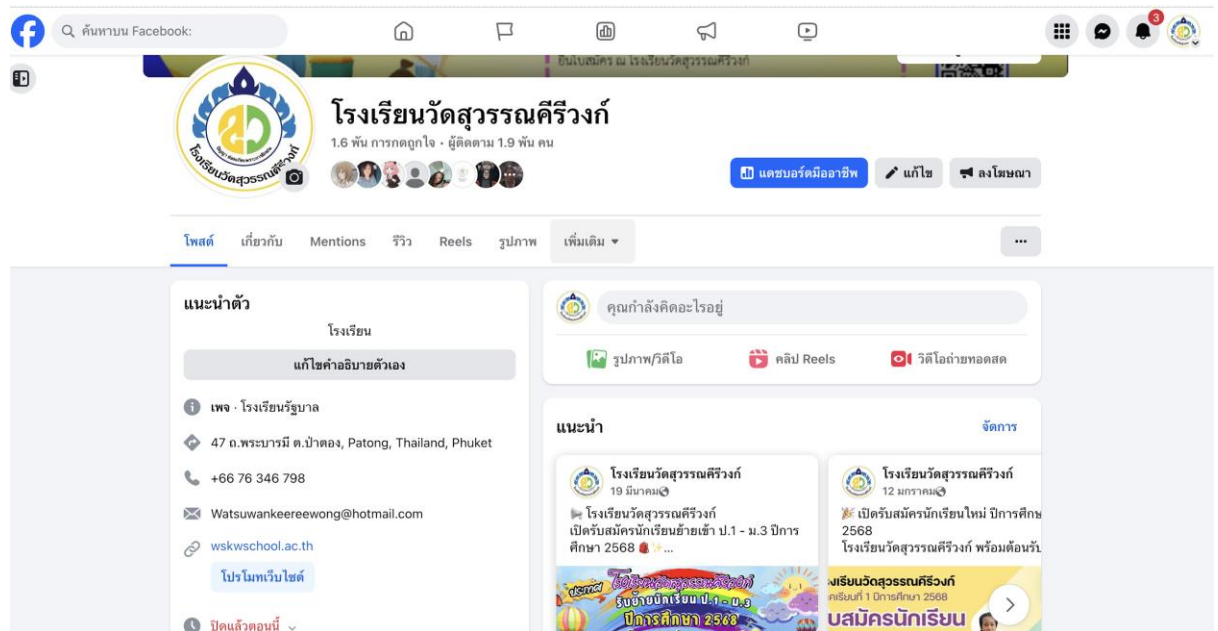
ค้นหาบน Facebook:

3

ยินดีรับสมัคร ณ โรงเรียนวัดสุวรรณคีรีวงก์

โรงเรียนวัดสุวรรณคีรีวงก์

โรงเรียนวัดสุวรรณคีรีวงก์
1.6 พัน การกดถูกใจ • ผู้ติดตาม 1.9 พัน คน

แดชบอร์ดมืออาชีพ
แก้ไข
ลงโฆษณา

โพสต์ เกี่ยวกับ Mentions รีวิว Reels รูปภาพ เพิ่มเติม ▾

...

แนะนำตัว
โรงเรียน
แก้ไขคำอธิบายตัวเอง

เพจ · โรงเรียนรัฐบาล
47 ถ.พระบารมี ต.ป่าตอง, Patong, Thailand, Phuket
+66 76 346 798
Watsuwankeereewong@hotmail.com
wskwschool.ac.th
โปรโมทเว็บไซต์
ปิดแล้วตอนนี้

คุณกำลังคิดอะไรอยู่
รูปภาพ/วิดีโอ
คลิป Reels
วิดีโอถ่ายทอดสด

แนะนำ
จัดการ

โรงเรียนวัดสุวรรณคีรีวงก์
19 มีนาคม
โรงเรียนวัดสุวรรณคีรีวงก์ เปิดรับสมัครนักเรียนย้ายเข้า ป.1 - ม.3 ปีการศึกษา 2568 ...
รับย้ายนักเรียน ป.1 - ม.3 ปีการศึกษา 2568

โรงเรียนวัดสุวรรณคีรีวงก์
12 มกราคม
เปิดรับสมัครนักเรียนใหม่ ปีการศึกษ 2568
โรงเรียนวัดสุวรรณคีรีวงก์ พร้อมต้อนรับ
งเรียนวัดสุวรรณคีรีวงก์
เรียนที่ 1 ปีการศึกษา 2568
บสมัครนักเรียน